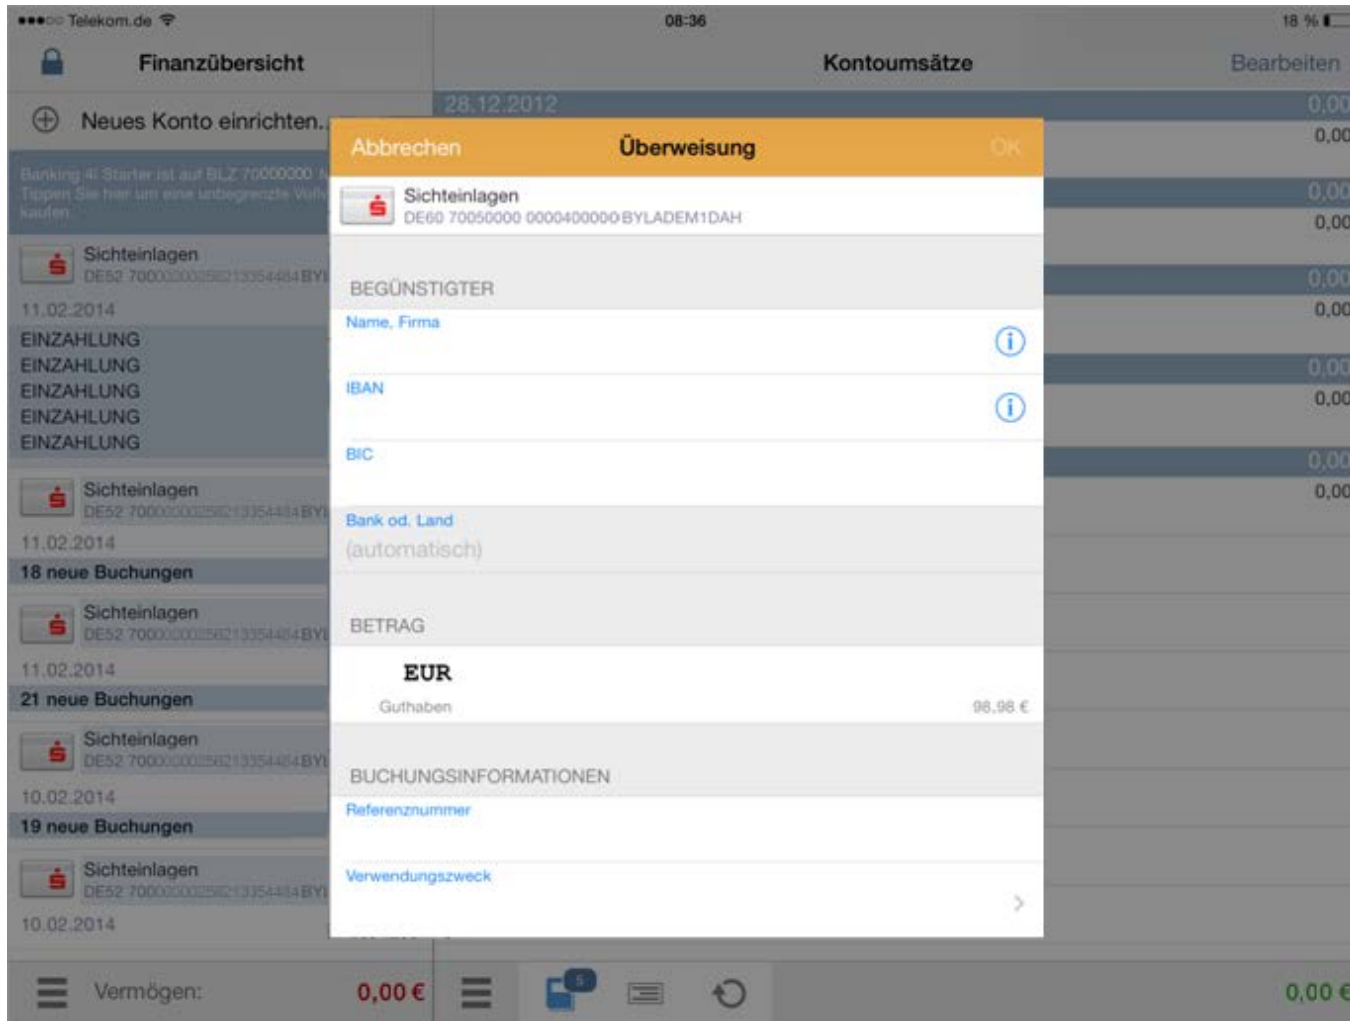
●●●○○ Telekom.de 08:36 18 %

Finanzübersicht

Kontoumsätze

Bearbeiten

Neues Konto einrichten...

Banking 4i Starter ist auf BLZ 70000000 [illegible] Tippen Sie hier um eine unbegrenzte Vollv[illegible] kaufen.

Sichteinlagen
DE52 7000000025621335448 4BY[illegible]

11.02.2014
EINZAHLUNG
EINZAHLUNG
EINZAHLUNG
EINZAHLUNG
EINZAHLUNG

Sichteinlagen
DE52 7000000025621335448 4BY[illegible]
11.02.2014
18 neue Buchungen

Sichteinlagen
DE52 7000000025621335448 4BY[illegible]
11.02.2014
21 neue Buchungen

Sichteinlagen
DE52 7000000025621335448 4BY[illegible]
10.02.2014
19 neue Buchungen

Sichteinlagen
DE52 7000000025621335448 4BY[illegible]
10.02.2014

Vermögen: 0,00 €

28.12.2012 0,00
0,00
0,00
0,00
0,00
0,00
0,00
0,00
0,00
0,00

Abbrechen Überweisung OK

Sichteinlagen
DE60 70050000 0000400000 BYLADEM1DAH

BEGÜNSTIGTER
Name, Firma
IBAN
BIC
Bank od. Land
(automatisch)

BETRAG
EUR
Guthaben 98,98 €

BUCHUNGSINFORMATIONEN
Referenznummer
Verwendungszweck

5

0,00 €